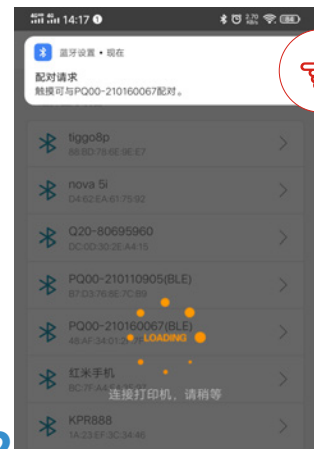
14:17
蓝牙设置 • 现在
配对请求
触摸可与PQ00-210160067配对。
tiggo8p
88:8D:78:6E:9E:E7
nova 5i
D4:62:EA:61:75:92
Q20-80695960
DC:0D:30:2E:A4:15
PQ00-210110905(BLE)
87:D3:76:6E:7C:89
PQ00-210160067(BLE)
48:AF:34:01:2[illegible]
LOADING
红米手机
8C:7F:A4:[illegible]
连接打印机，请稍等
KPR888
1A:23:EF:3C:34:45